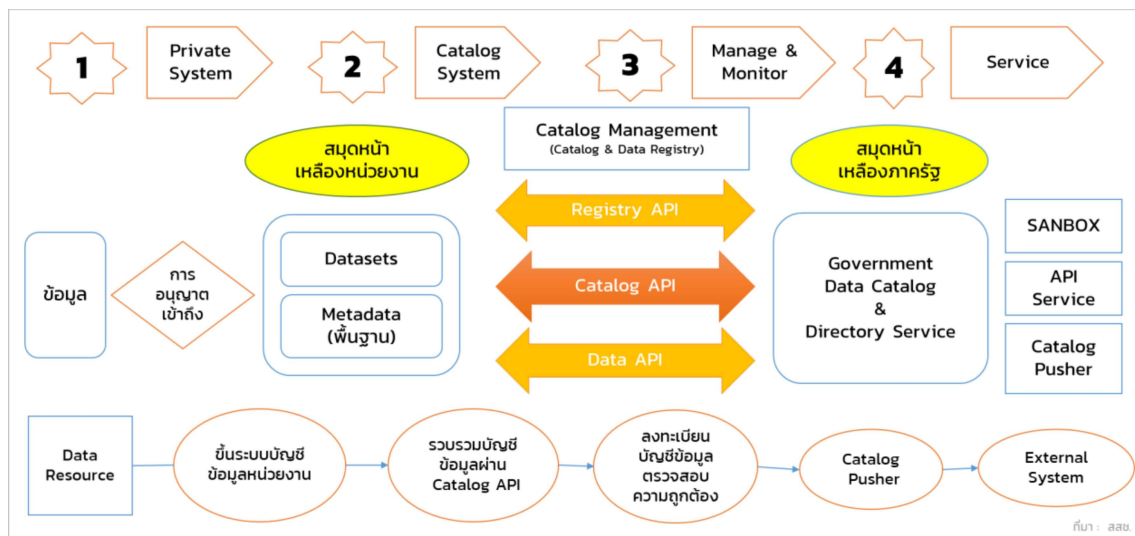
1

Private System

2

Catalog System

3

Manage & Monitor

4

Service

สมุดหน้าเหลืองหน่วยงาน

Catalog Management
(Catalog & Data Registry)

สมุดหน้าเหลืองภาครัฐ

Registry API

Catalog API

Data API

ข้อมูล

การอนุญาตเข้าถึง

Datasets

Metadata (พื้นฐาน)

Government Data Catalog & Directory Service

SANBOX

API Service

Catalog Pusher

Data Resource

ขึ้นระบบบัญชีข้อมูลหน่วยงาน

รวบรวมบัญชีข้อมูลผ่าน Catalog API

ลงทะเบียนบัญชีข้อมูลตรวจสอบความถูกต้อง

Catalog Pusher

External System

ที่มา : สสช.